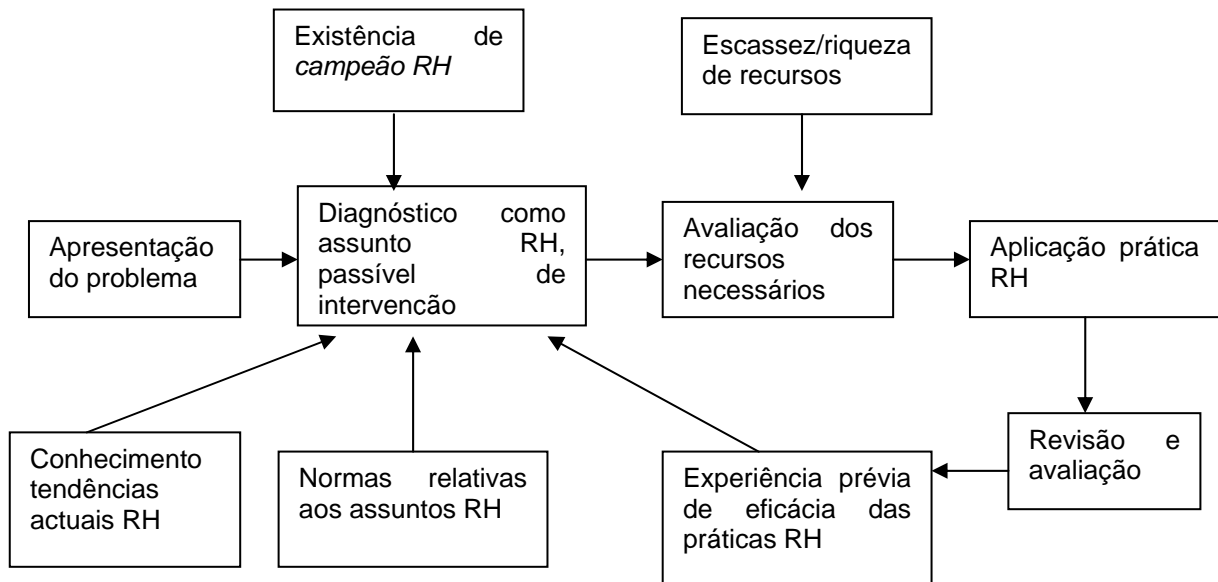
Existência de *campeão RH*

Escassez/riqueza de recursos

Apresentação do problema

Diagnóstico como assunto RH, passível de intervencão

Avaliação dos recursos necessários

Aplicação prática RH

Revisão e avaliação

Conhecimento tendências actuais RH

Normas relativas aos assuntos RH

Experiência prévia de eficácia das práticas RH